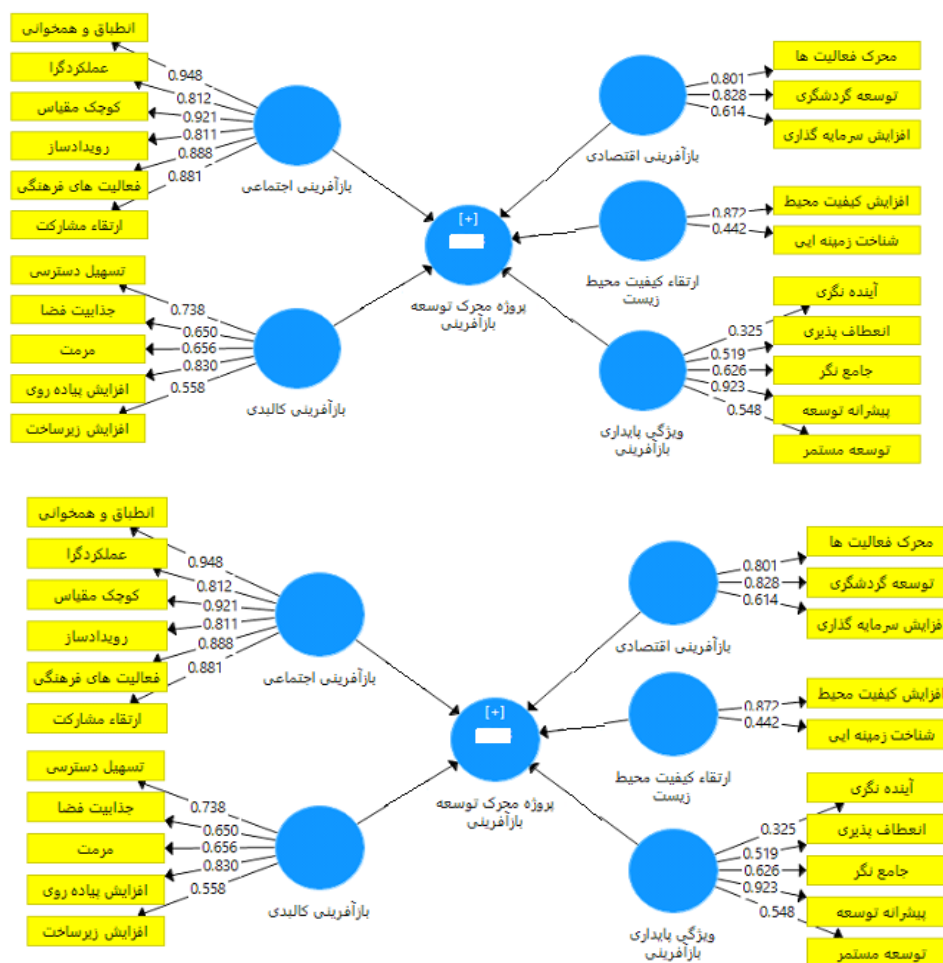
انطباق و همخوانی
عملکردگرا
کوچک مقیاس
رویدادساز
فعالیت های فرهنگی
ارتقاء مشارکت
0.948
0.812
0.921
0.811
0.888
0.881
بازآفرینی اجتماعی

تسهیل دسترسی
جذابیت فضا
مرمت
افزایش پیاده روی
افزایش زیرساخت
0.738
0.650
0.656
0.830
0.558
بازآفرینی کالبدی

[+]
پروژه محرک توسعه بازآفرینی

بازآفرینی اقتصادی
0.801
0.828
0.614
محرک فعالیت ها
توسعه گردشگری
افزایش سرمایه گذاری

ارتقاء کیفیت محیط زیست
0.872
0.442
افزایش کیفیت محیط
شناخت زمینه ایی

ویژگی پایداری بازآفرینی
0.325
0.519
0.626
0.923
0.548
آینده نگری
انعطاف پذیری
جامع نگر
پیشرانه توسعه
توسعه مستمر

انطباق و همخوانی
عملکردگرا
کوچک مقیاس
رویدادساز
فعالیت های فرهنگی
ارتقاء مشارکت
0.948
0.812
0.921
0.811
0.888
0.881
بازآفرینی اجتماعی

تسهیل دسترسی
جذابیت فضا
مرمت
افزایش پیاده روی
افزایش زیرساخت
0.738
0.650
0.656
0.830
0.558
بازآفرینی کالبدی

[+]
پروژه محرک توسعه بازآفرینی

بازآفرینی اقتصادی
0.801
0.828
0.614
محرک فعالیت ها
توسعه گردشگری
فزایش سرمایه گذاری

ارتقاء کیفیت محیط زیست
0.872
0.442
افزایش کیفیت محیط
شناخت زمینه ایی

ویژگی پایداری بازآفرینی
0.325
0.519
0.626
0.923
0.548
آینده نگری
انعطاف پذیری
جامع نگر
پیشرانه توسعه
توسعه مستمر